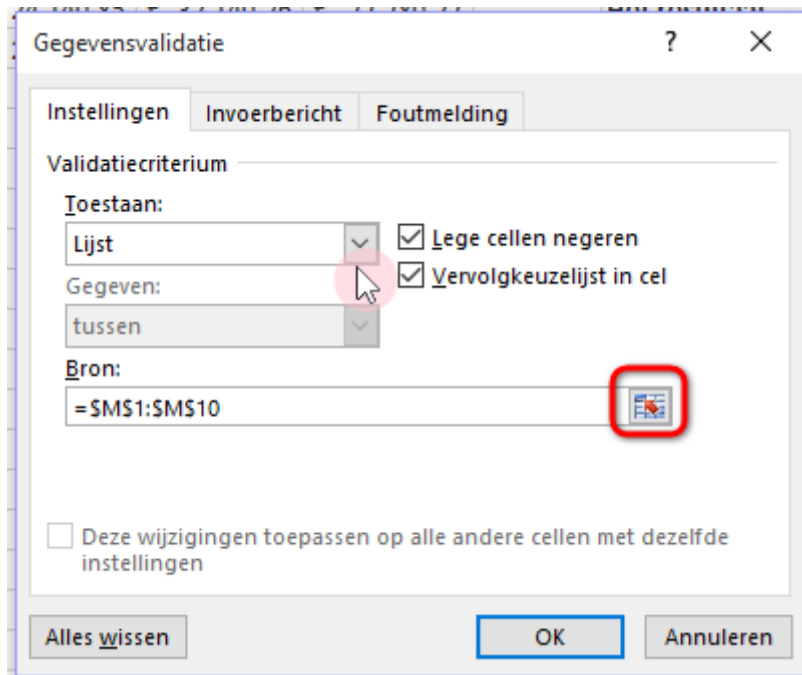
Gegevensvalidatie

?

×

Instellingen

Invoerbericht

Foutmelding

Validatiecriterium

Toestaan:

Lijst

Lege cellen negeren

Vervolgkeuzelijst in cel

Gegeven:

tussen

Bron:

=$M$1:$M$10

Deze wijzigingen toepassen op alle andere cellen met dezelfde instellingen

Alles wissen

OK

Annuleren